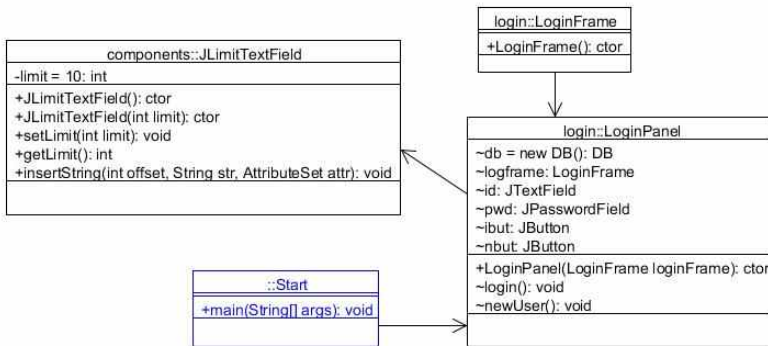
components::JLimitTextField

-limit = 10: int

+JLimitTextField(): ctor
+JLimitTextField(int limit): ctor
+setLimit(int limit): void
+getLimit(): int
+insertString(int offset, String str, AttributeSet attr): void

login::LoginFrame

+LoginFrame(): ctor

login::LoginPanel

~db = new DB(): DB
~logframe: LoginFrame
~id: JTextField
~pwd: JPasswordField
~ibut: JButton
~nbut: JButton

+LoginPanel(LoginFrame loginFrame): ctor
~login(): void
~newUser(): void

::Start

+main(String[] args): void